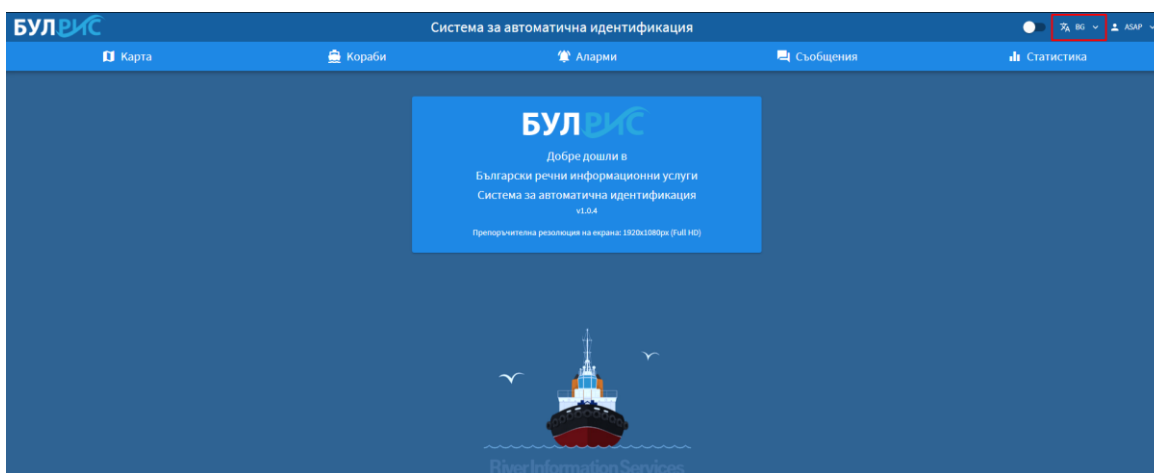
БУЛРИС

Система за автоматична идентификация

BG ASAP

Карта Кораби Аларми Съобщения Статистика

БУЛРИС

Добре дошли в
Български речни информационни услуги
Система за автоматична идентификация
v1.0.4

Препоръчителна резолюция на екрана: 1920x1080px (Full HD)

River Information Services